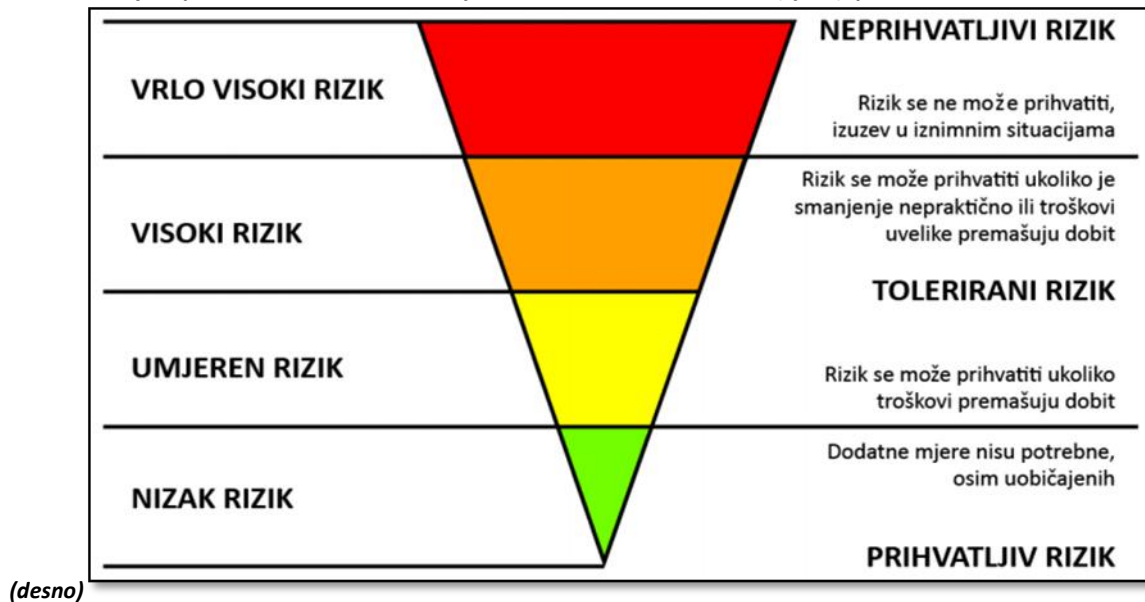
VRLO VISOKI RIZIK

NEPRIHVATLJIVI RIZIK

Rizik se ne može prihvatiti, izuzev u iznimnim situacijama

VISOKI RIZIK

Rizik se može prihvatiti ukoliko je smanjenje nepraktično ili troškovi uvelike premašuju dobit

TOLERIRANI RIZIK

UMJEREN RIZIK

Rizik se može prihvatiti ukoliko troškovi premašuju dobit

NIZAK RIZIK

Dodatne mjere nisu potrebne, osim uobičajenih

PRIHVATLJIV RIZIK

(desno)